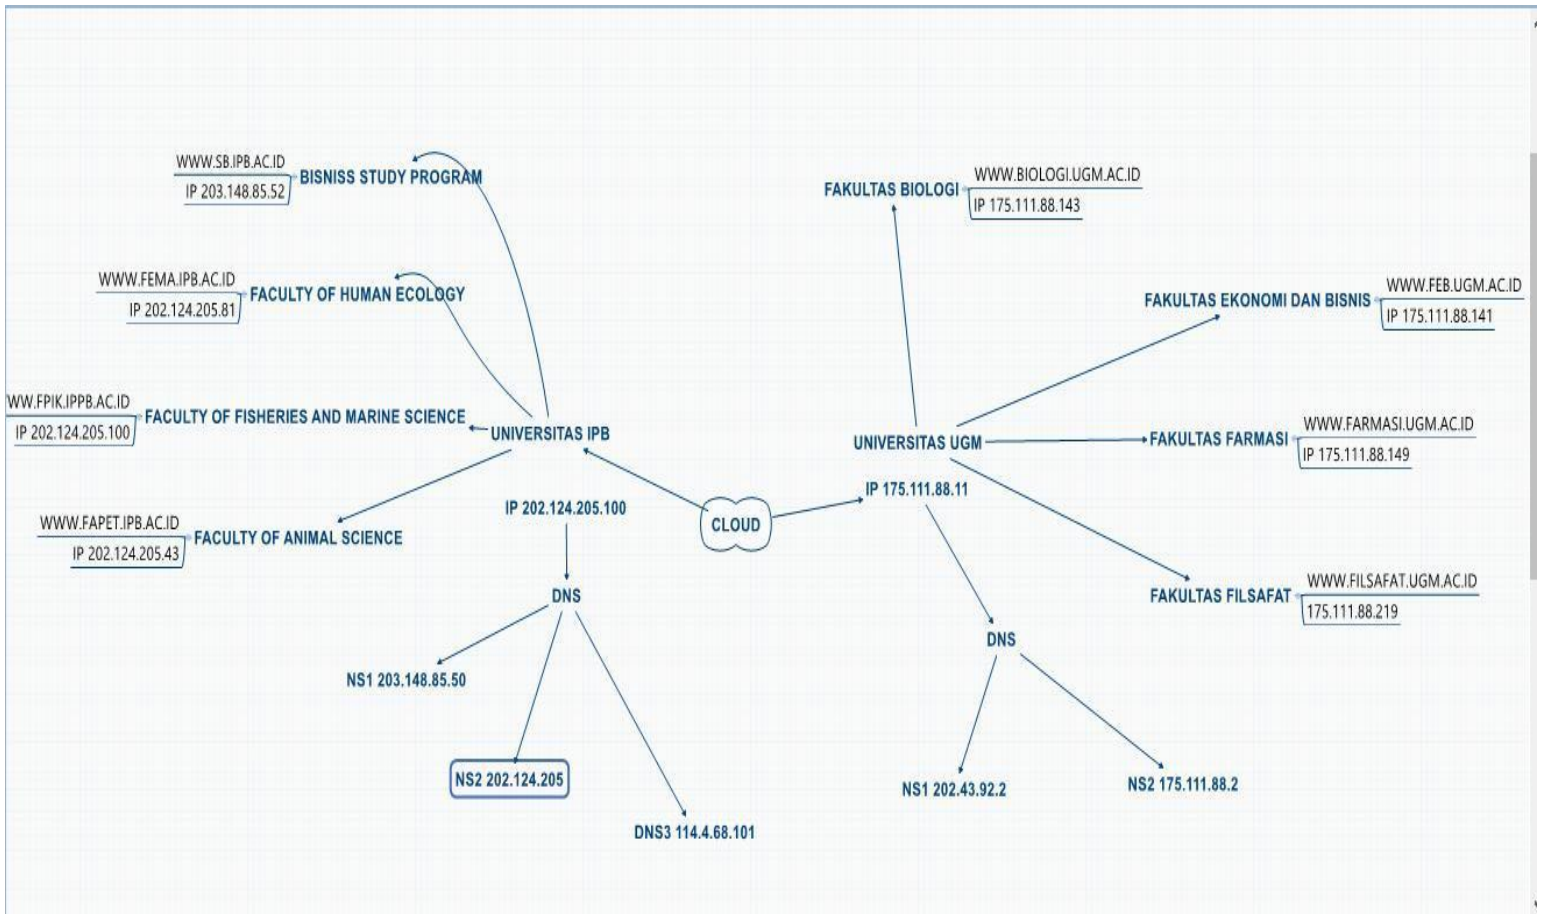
WWW.SB.IPB.AC.ID
IP 203.148.85.52
BISNISS STUDY PROGRAM

WWW.FEMA.IPB.AC.ID
IP 202.124.205.81
FACULTY OF HUMAN ECOLOGY

WW.FPIK.IPPB.AC.ID
IP 202.124.205.100
FACULTY OF FISHERIES AND MARINE SCIENCE

UNIVERSITAS IPB

WWW.FAPET.IPB.AC.ID
IP 202.124.205.43
FACULTY OF ANIMAL SCIENCE

IP 202.124.205.100

DNS

NS1 203.148.85.50

NS2 202.124.205

DNS3 114.4.68.101

CLOUD

FAKULTAS BIOLOGI
WWW.BIOLOGI.UGM.AC.ID
IP 175.111.88.143

FAKULTAS EKONOMI DAN BISNIS
WWW.FEB.UGM.AC.ID
IP 175.111.88.141

UNIVERSITAS UGM

FAKULTAS FARMASI
WWW.FARMASI.UGM.AC.ID
IP 175.111.88.149

IP 175.111.88.11

FAKULTAS FILSAFAT
WWW.FILSAFAT.UGM.AC.ID
175.111.88.219

DNS

NS1 202.43.92.2

NS2 175.111.88.2